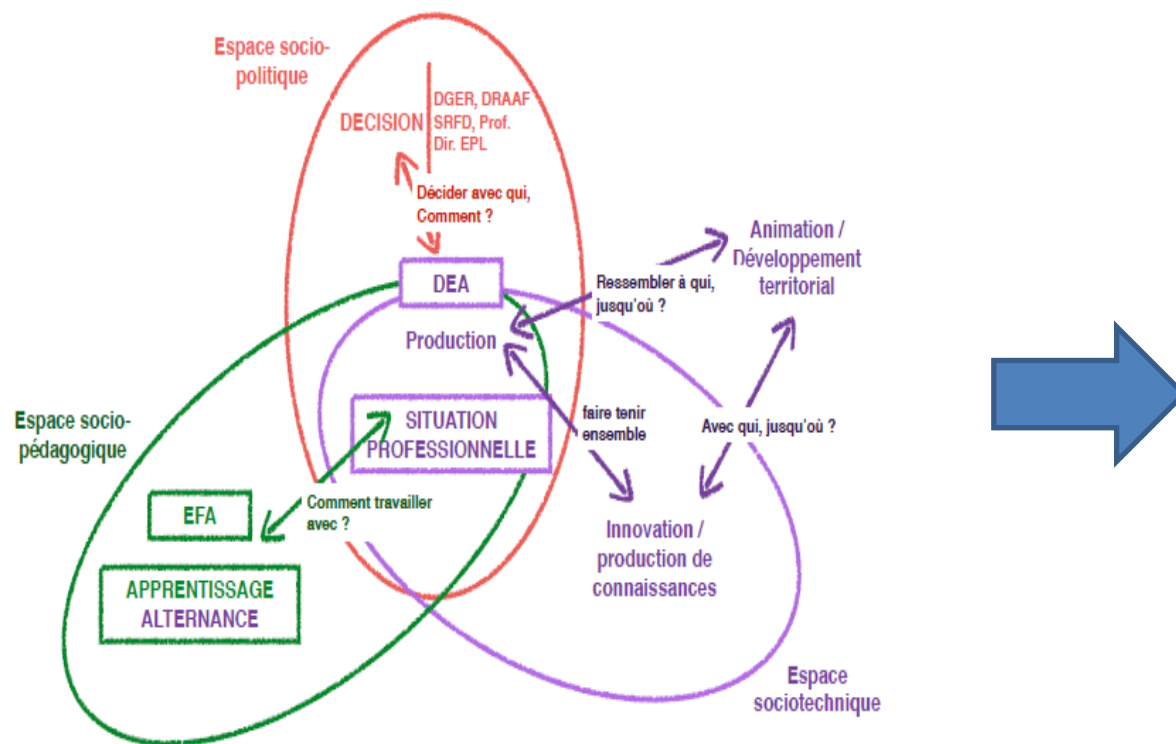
Espace socio-politique

DECISION

DGER, DRAAF
SRFD, Prof.
Dir. EPL

Décider avec qui, Comment ?

DEA

Production

Ressembler à qui, jusqu'où ?

Animation / Développement territorial

Espace socio-pédagogique

SITUATION PROFESSIONNELLE

faire tenir ensemble

Avec qui, jusqu'où ?

EFA

Comment travailler avec ?

Innovation / production de connaissances

APPRENTISSAGE ALTERNANCE

Espace sociotechnique